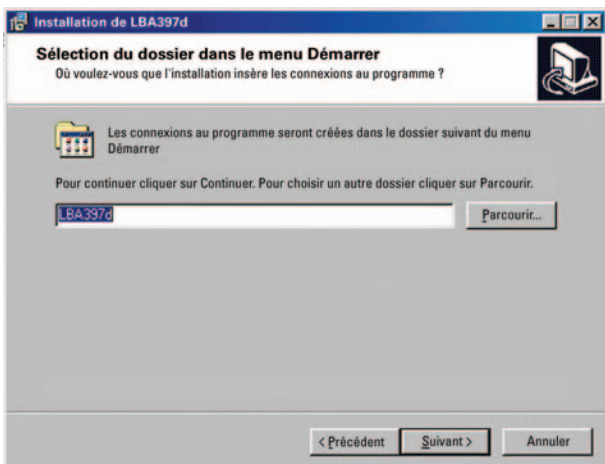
Installation de LBA397d

Sélection du dossier dans le menu Démarrer
Où voulez-vous que l'installation insère les connexions au programme ?

Les connexions au programme seront créées dans le dossier suivant du menu Démarrer

Pour continuer cliquer sur Continuer. Pour choisir un autre dossier cliquer sur Parcourir.

LBA397d

Parcourir...

< Précédent

Suivant >

Annuler